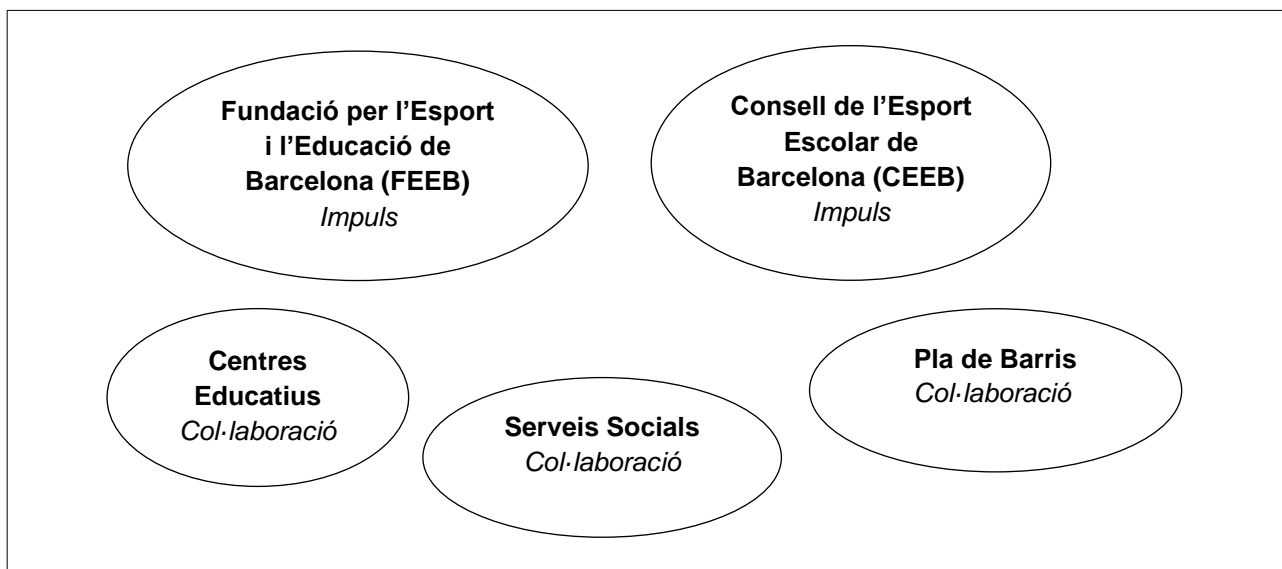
Fundació per l’Esport i l’Educació de Barcelona (FEEB)
Impuls

Consell de l’Esport Escolar de Barcelona (CEEB)
Impuls

Centres Educatius
Col·laboració

Serveis Socials
Col·laboració

Pla de Barris
Col·laboració